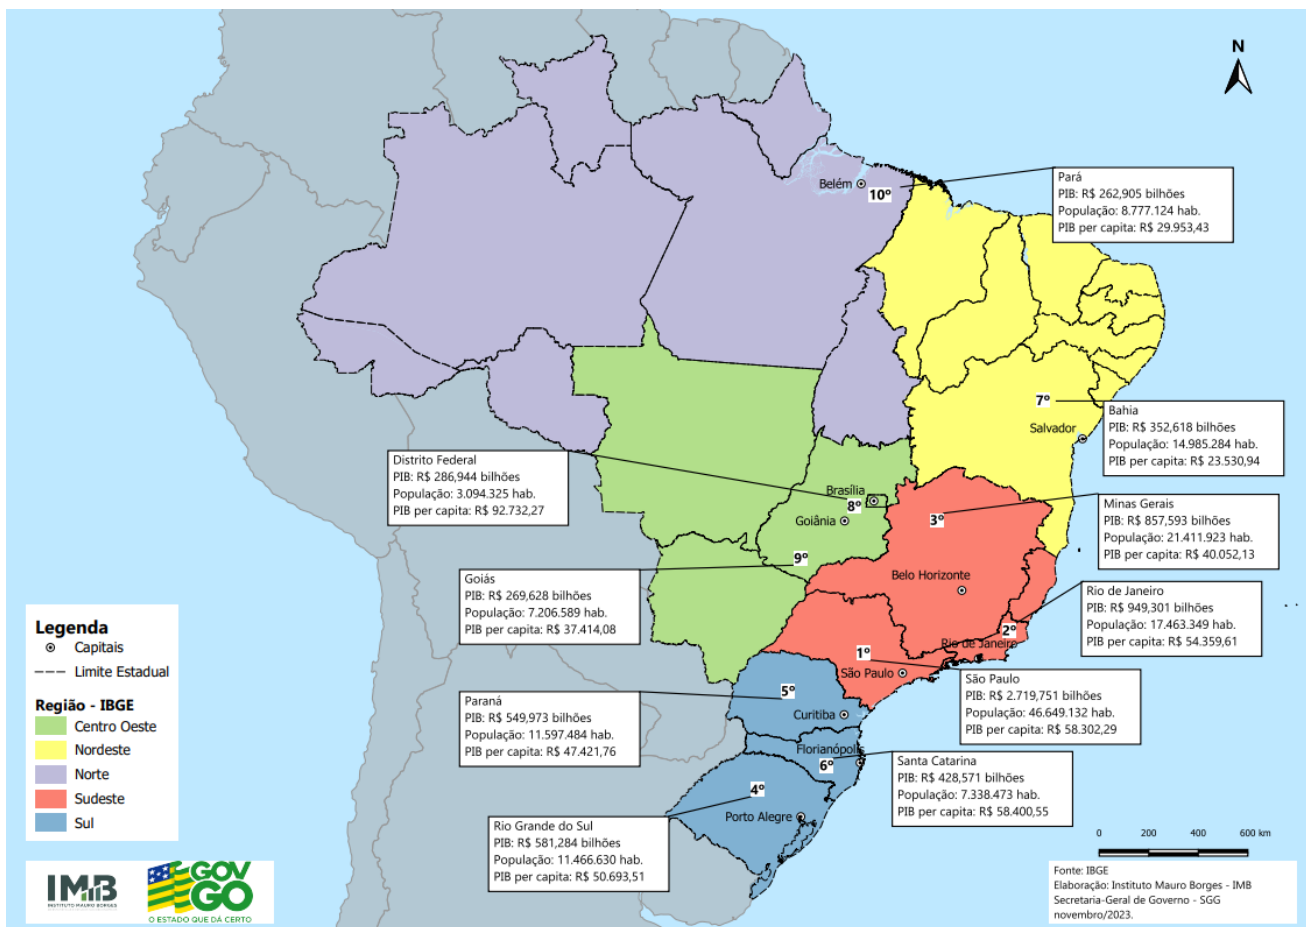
N

Belém
10º

Pará
PIB: R$ 262,905 bilhões
População: 8.777.124 hab.
PIB per capita: R$ 29.953,43

7º
Salvador

Bahia
PIB: R$ 352,618 bilhões
População: 14.985.284 hab.
PIB per capita: R$ 23.530,94

Distrito Federal
PIB: R$ 286,944 bilhões
População: 3.094.325 hab.
PIB per capita: R$ 92.732,27

Brasília
8º
Goiânia

3º

Minas Gerais
PIB: R$ 857,593 bilhões
População: 21.411.923 hab.
PIB per capita: R$ 40.052,13

9º

Goiás
PIB: R$ 269,628 bilhões
População: 7.206.589 hab.
PIB per capita: R$ 37.414,08

Belo Horizonte

Rio de Janeiro
PIB: R$ 949,301 bilhões
População: 17.463.349 hab.
PIB per capita: R$ 54.359,61

2º
Rio de Janeiro

1º
São Paulo

São Paulo
PIB: R$ 2.719,751 bilhões
População: 46.649.132 hab.
PIB per capita: R$ 58.302,29

Legenda
Capitais
Limite Estadual

Região - IBGE
Centro Oeste
Nordeste
Norte
Sudeste
Sul

5º
Paraná
PIB: R$ 549,973 bilhões
População: 11.597.484 hab.
PIB per capita: R$ 47.421,76

Curitiba

Florianópolis
6º

Santa Catarina
PIB: R$ 428,571 bilhões
População: 7.338.473 hab.
PIB per capita: R$ 58.400,55

4º
Porto Alegre

Rio Grande do Sul
PIB: R$ 581,284 bilhões
População: 11.466.630 hab.
PIB per capita: R$ 50.693,51

0 200 400 600 km

IMB
INSTITUTO MAURO BORGES

GOV GO
O ESTADO QUE DÁ CERTO

Fonte: IBGE
Elaboração: Instituto Mauro Borges - IMB
Secretaria-Geral de Governo - SGG
novembro/2023.